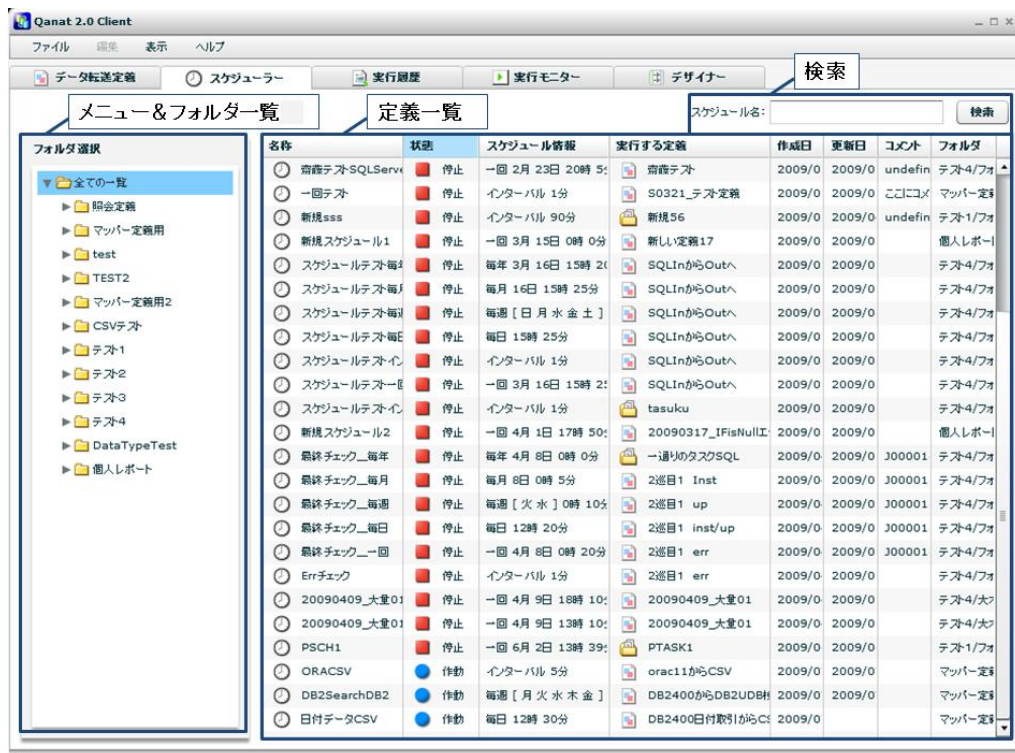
Qanat 2.0 Client

ファイル 編集 表示 ヘルプ

データ転送定義 スケジューラー 実行履歴 実行モニター デザイナー

検索

メニュー＆フォルダ一覧

定義一覧

スケジュール名： 検索

フォルダ選択

全ての一覧
照会定義
マッパー定義用
test
TEST2
マッパー定義用2
CSVテスト
テスト1
テスト2
テスト3
テスト4
DataTypeTest
個人レポート

| 名称 | 状態 | スケジュール情報 | 実行する定義 | 作成日 | 更新日 | コメント | フォルダ |
|---|---|---|---|---|---|---|---|
| 斎藤テストSQLServe | 停止 | 一回 2月 23日 20時 5 | 斎藤テスト | 2009/0 | 2009/0 | undefin | テスト4/フォ |
| 一回テスト | 停止 | インターバル 1分 | S0321_テスト定義 | 2009/0 | 2009/0 | ここにコメ | マッパー定義 |
| 新規sss | 停止 | インターバル 90分 | 新規56 | 2009/0 | 2009/0 | undefin | テスト1/フォ |
| 新規スケジュール1 | 停止 | 一回 3月 15日 0時 0分 | 新しい定義17 | 2009/0 | 2009/0 | | 個人レポート |
| スケジュールテスト毎年 | 停止 | 毎年 3月 16日 15時 2 | SQLInからOutへ | 2009/0 | 2009/0 | | テスト4/フォ |
| スケジュールテスト毎月 | 停止 | 毎月 16日 15時 25分 | SQLInからOutへ | 2009/0 | 2009/0 | | テスト4/フォ |
| スケジュールテスト毎週 | 停止 | 毎週［日 月 水 金 土］ | SQLInからOutへ | 2009/0 | 2009/0 | | テスト4/フォ |
| スケジュールテスト毎日 | 停止 | 毎日 15時 25分 | SQLInからOutへ | 2009/0 | 2009/0 | | テスト4/フォ |
| スケジュールテストイン | 停止 | インターバル 1分 | SQLInからOutへ | 2009/0 | 2009/0 | | テスト4/フォ |
| スケジュールテスト一回 | 停止 | 一回 3月 16日 15時 2 | SQLInからOutへ | 2009/0 | 2009/0 | | テスト4/フォ |
| スケジュールテストイン | 停止 | インターバル 1分 | tasuku | 2009/0 | 2009/0 | | テスト4/フォ |
| 新規スケジュール2 | 停止 | 一回 4月 1日 17時 50 | 20090317_IFisNullエ | 2009/0 | 2009/0 | | 個人レポート |
| 最終チェック_毎年 | 停止 | 毎年 4月 8日 0時 0分 | 一通りのタスクSQL | 2009/0 | 2009/0 | J00001 | テスト4/フォ |
| 最終チェック_毎月 | 停止 | 毎月 8日 0時 5分 | 2巡目1 Inst | 2009/0 | 2009/0 | J00001 | テスト4/フォ |
| 最終チェック_毎週 | 停止 | 毎週［火 水］0時 10分 | 2巡目1 up | 2009/0 | 2009/0 | J00001 | テスト4/フォ |
| 最終チェック_毎日 | 停止 | 毎日 12時 20分 | 2巡目1 inst/up | 2009/0 | 2009/0 | J00001 | テスト4/フォ |
| 最終チェック_一回 | 停止 | 一回 4月 8日 0時 20分 | 2巡目1 err | 2009/0 | 2009/0 | J00001 | テスト4/フォ |
| Errチェック | 停止 | インターバル 1分 | 2巡目1 err | 2009/0 | 2009/0 | | テスト4/フォ |
| 20090409_大量01 | 停止 | 一回 4月 9日 18時 10 | 20090409_大量01 | 2009/0 | 2009/0 | | テスト4/大フ |
| 20090409_大量01 | 停止 | 一回 4月 9日 13時 10 | 20090409_大量01 | 2009/0 | 2009/0 | | テスト4/大フ |
| PSCH1 | 停止 | 一回 6月 2日 13時 39 | PTASK1 | 2009/0 | 2009/0 | | テスト1/フォ |
| ORACSV | 作動 | インターバル 5分 | orac11からCSV | 2009/0 | 2009/0 | | マッパー定義 |
| DB2SearchDB2 | 作動 | 毎週［月 火 水 木 金］ | DB2400からDB2UDB | 2009/0 | 2009/0 | | マッパー定義 |
| 日付データCSV | 作動 | 毎日 12時 30分 | DB2400日付取引からC | 2009/0 | | | マッパー定義 |